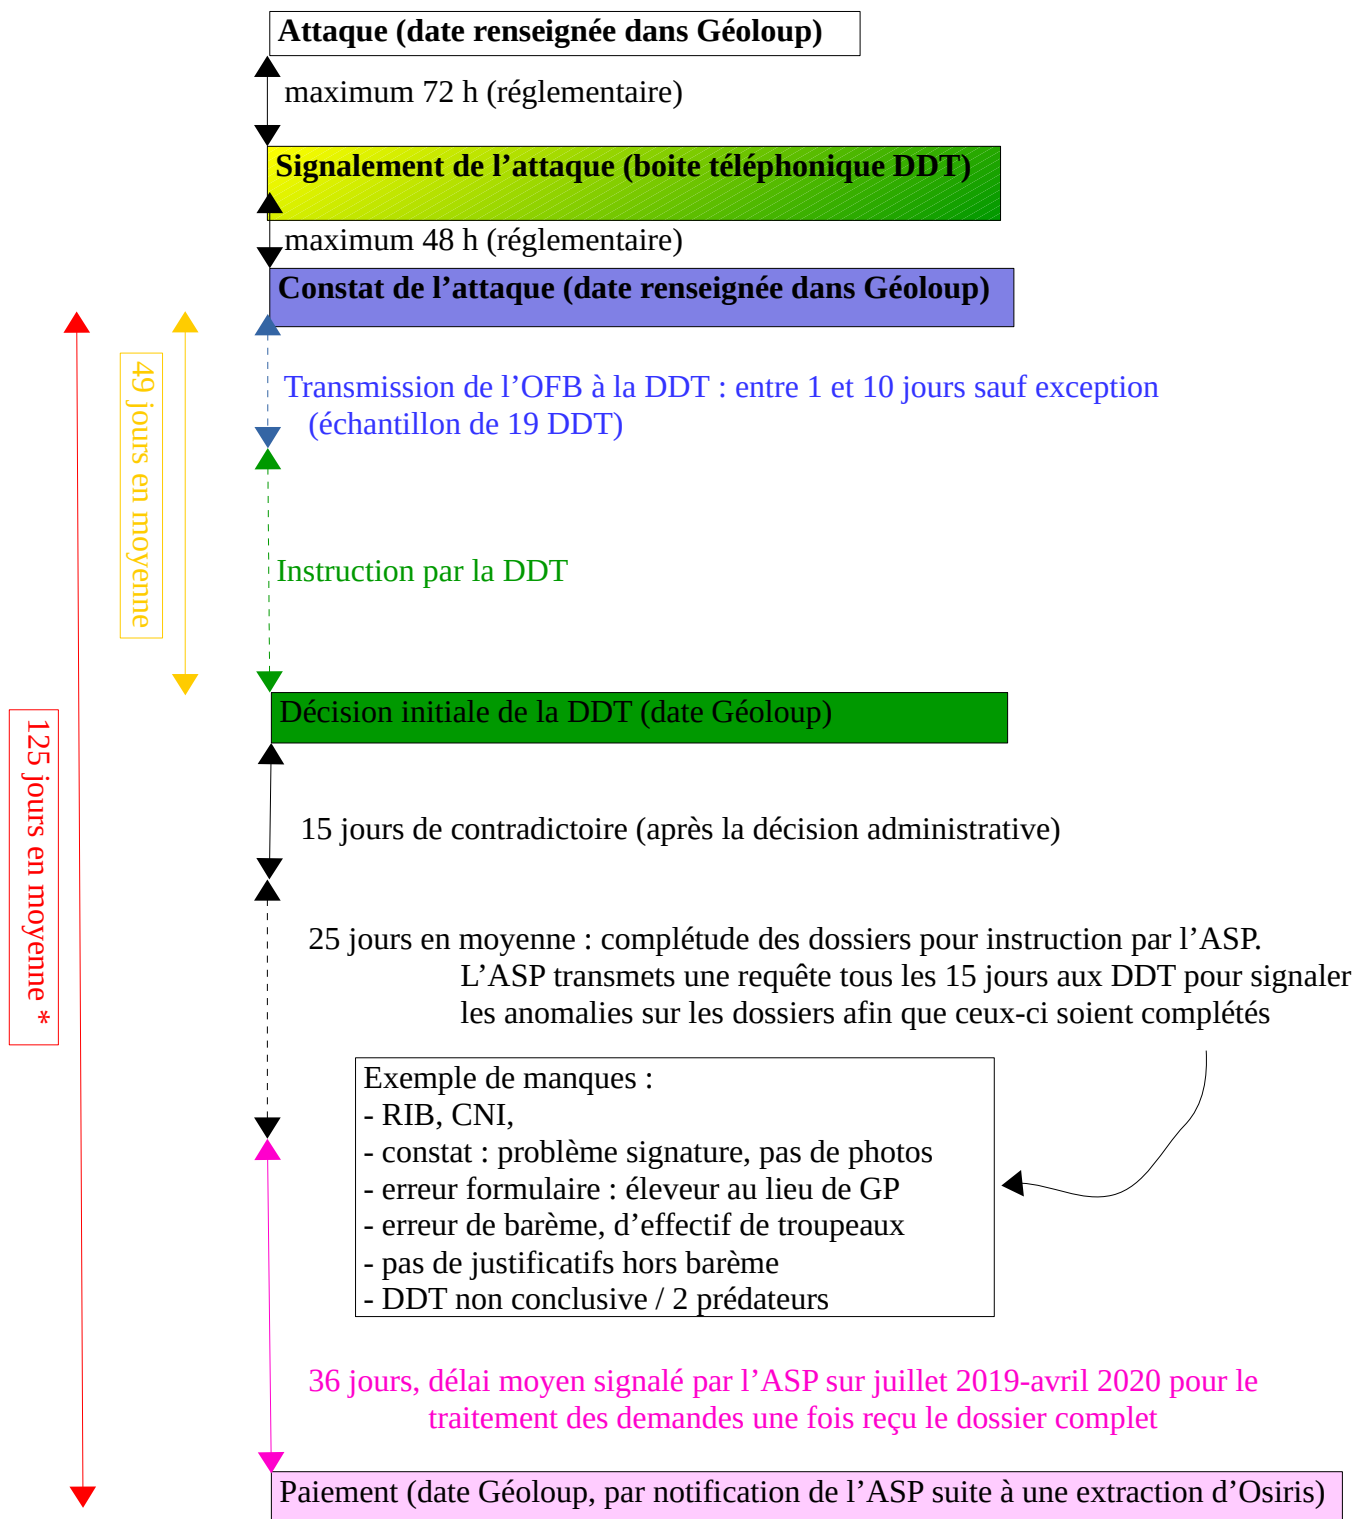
Attaque (date renseignée dans Géoloup)

maximum 72 h (réglementaire)

Signalement de l’attaque (boite téléphonique DDT)

maximum 48 h (réglementaire)

Constat de l’attaque (date renseignée dans Géoloup)

125 jours en moyenne *

49 jours en moyenne

Transmission de l’OFB à la DDT : entre 1 et 10 jours sauf exception (échantillon de 19 DDT)

Instruction par la DDT

Décision initiale de la DDT (date Géoloup)

15 jours de contradictoire (après la décision administrative)

25 jours en moyenne : complétude des dossiers pour instruction par l’ASP. L’ASP transmets une requête tous les 15 jours aux DDT pour signaler les anomalies sur les dossiers afin que ceux-ci soient complétés

Exemple de manques :
- RIB, CNI,
- constat : problème signature, pas de photos
- erreur formulaire : éleveur au lieu de GP
- erreur de barème, d’effectif de troupeaux
- pas de justificatifs hors barème
- DDT non conclusive / 2 prédateurs

36 jours, délai moyen signalé par l’ASP sur juillet 2019-avril 2020 pour le traitement des demandes une fois reçu le dossier complet

Paiement (date Géoloup, par notification de l’ASP suite à une extraction d’Osiris)